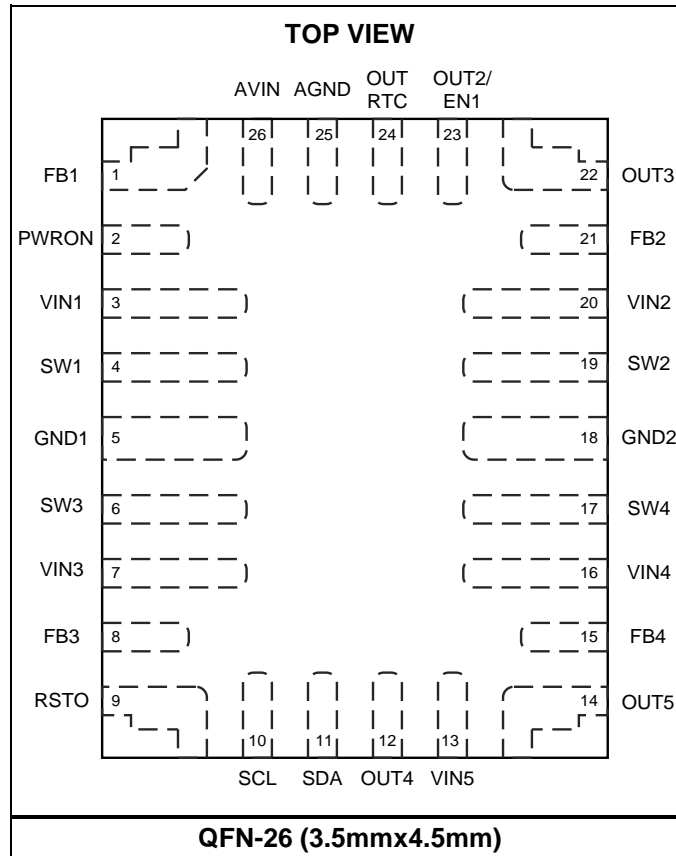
TOP VIEW

AVIN AGND OUT RTC OUT2/ EN1

26 25 24 23

FB1 1
22 OUT3
PWRON 2
21 FB2
VIN1 3
20 VIN2
SW1 4
19 SW2
GND1 5
18 GND2
SW3 6
17 SW4
VIN3 7
16 VIN4
FB3 8
15 FB4
RSTO 9
14 OUT5

10 11 12 13

SCL SDA OUT4 VIN5

QFN-26 (3.5mmx4.5mm)